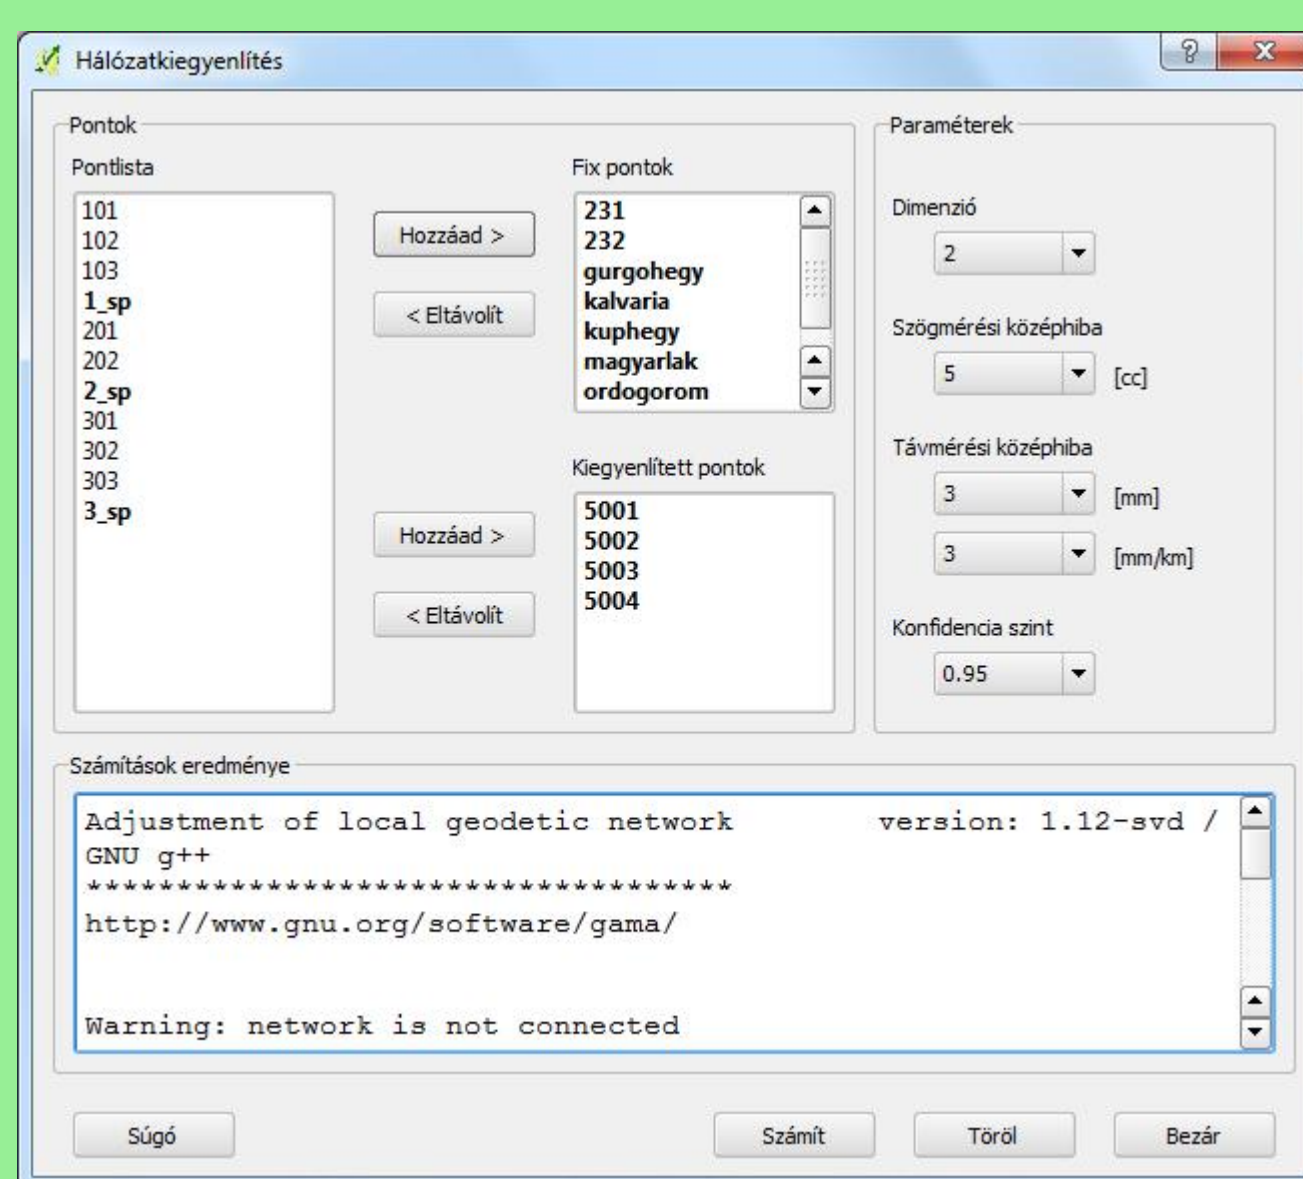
Hálózatkiegyenlítés

?
X

Pontok

Pontlista

101
102
103
1_sp
201
202
2_sp
301
302
303
3_sp

Hozzáad >
< Eltávolít

Fix pontok

231
232
gurgohegy
kalvaria
kuphegy
magyarlak
ordogorom

Kiegyenlített pontok

Hozzáad >
< Eltávolít

5001
5002
5003
5004

Paraméterek

Dimenzió
2

Szögmérési középhiba
5 [cc]

Távmérési középhiba
3 [mm]
3 [mm/km]

Konfidencia szint
0.95

Számítások eredménye

Adjustment of local geodetic network version: 1.12-svd / GNU g++
************************************
http://www.gnu.org/software/gama/

Warning: network is not connected

Súgó
Számít
Töröl
Bezár